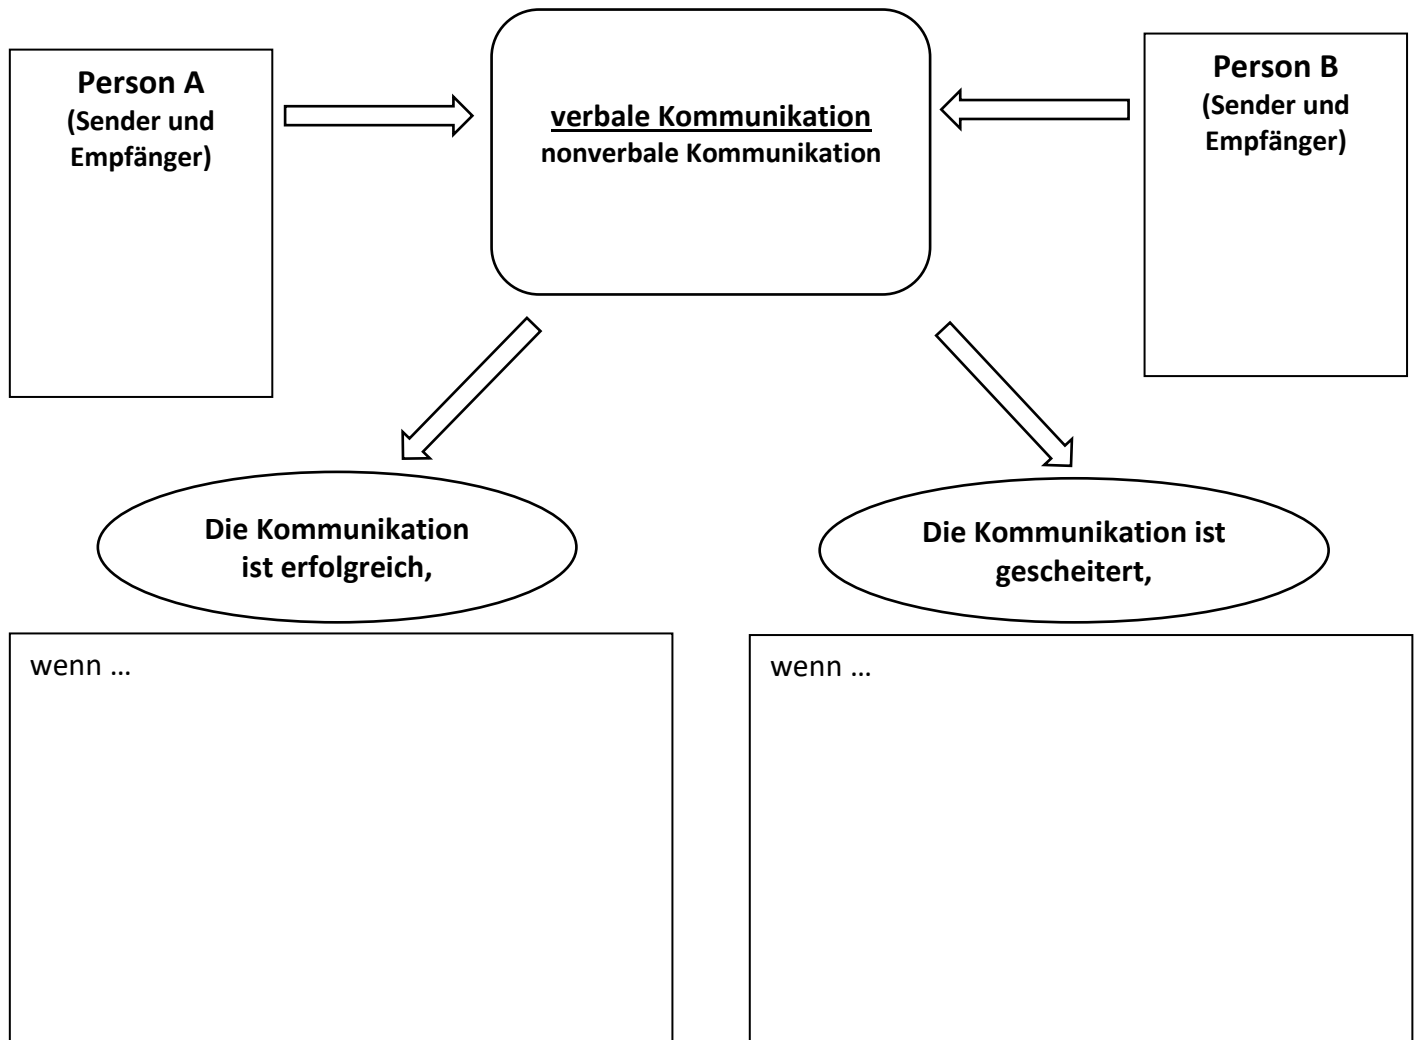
Person A
(Sender und Empfänger)

verbale Kommunikation
nonverbale Kommunikation

Person B
(Sender und Empfänger)

Die Kommunikation ist erfolgreich,

Die Kommunikation ist gescheitert,

wenn …

wenn …